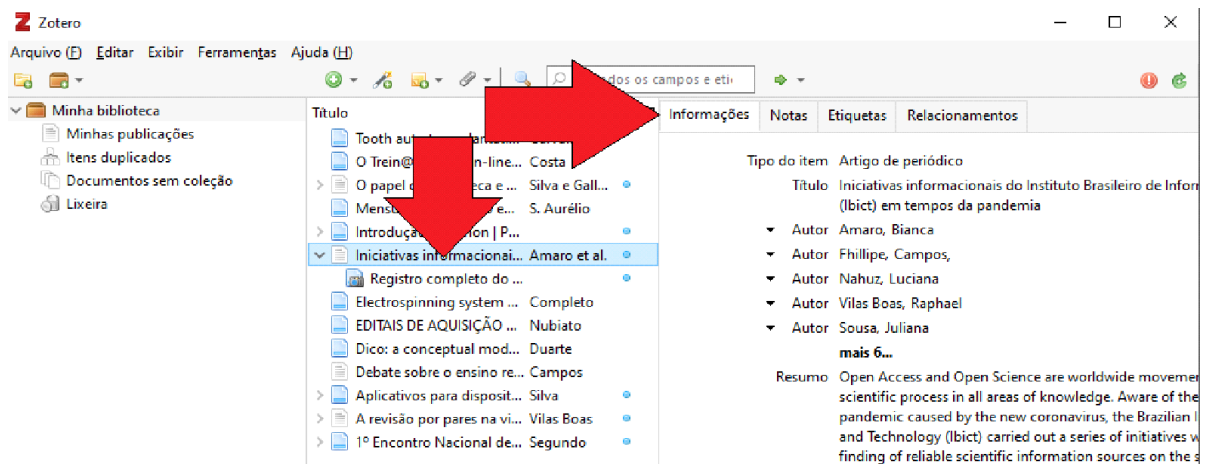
Zotero

Arquivo (F) Editar Exibir Ferramentas Ajuda (H)

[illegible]dos os campos e eti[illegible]

Minha biblioteca
Minhas publicações
Itens duplicados
Documentos sem coleção
Lixeira

| Título | |
|---|---|
| Tooth aut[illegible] | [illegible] |
| O Trein@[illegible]n-line... | Costa |
| O papel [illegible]ca e ... | Silva e Gall... |
| Mens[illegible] | S. Aurélio |
| Introduç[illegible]ion \| P... | |
| Iniciativas informacionai... | Amaro et al. |
| Registro completo do ... | |
| Electrospinning system ... | Completo |
| EDITAIS DE AQUISIÇÃO ... | Nubiato |
| Dico: a conceptual mod... | Duarte |
| Debate sobre o ensino re... | Campos |
| Aplicativos para disposit... | Silva |
| A revisão por pares na vi... | Vilas Boas |
| 1º Encontro Nacional de... | Segundo |

Informações Notas Etiquetas Relacionamentos

Tipo do item Artigo de periódico
Título Iniciativas informacionais do Instituto Brasileiro de Infor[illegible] (Ibict) em tempos da pandemia
Autor Amaro, Bianca
Autor Fhillipe, Campos,
Autor Nahuz, Luciana
Autor Vilas Boas, Raphael
Autor Sousa, Juliana
mais 6...
Resumo Open Access and Open Science are worldwide movemen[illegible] scientific process in all areas of knowledge. Aware of the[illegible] pandemic caused by the new coronavirus, the Brazilian I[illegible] and Technology (Ibict) carried out a series of initiatives w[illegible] finding of reliable scientific information sources on the s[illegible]